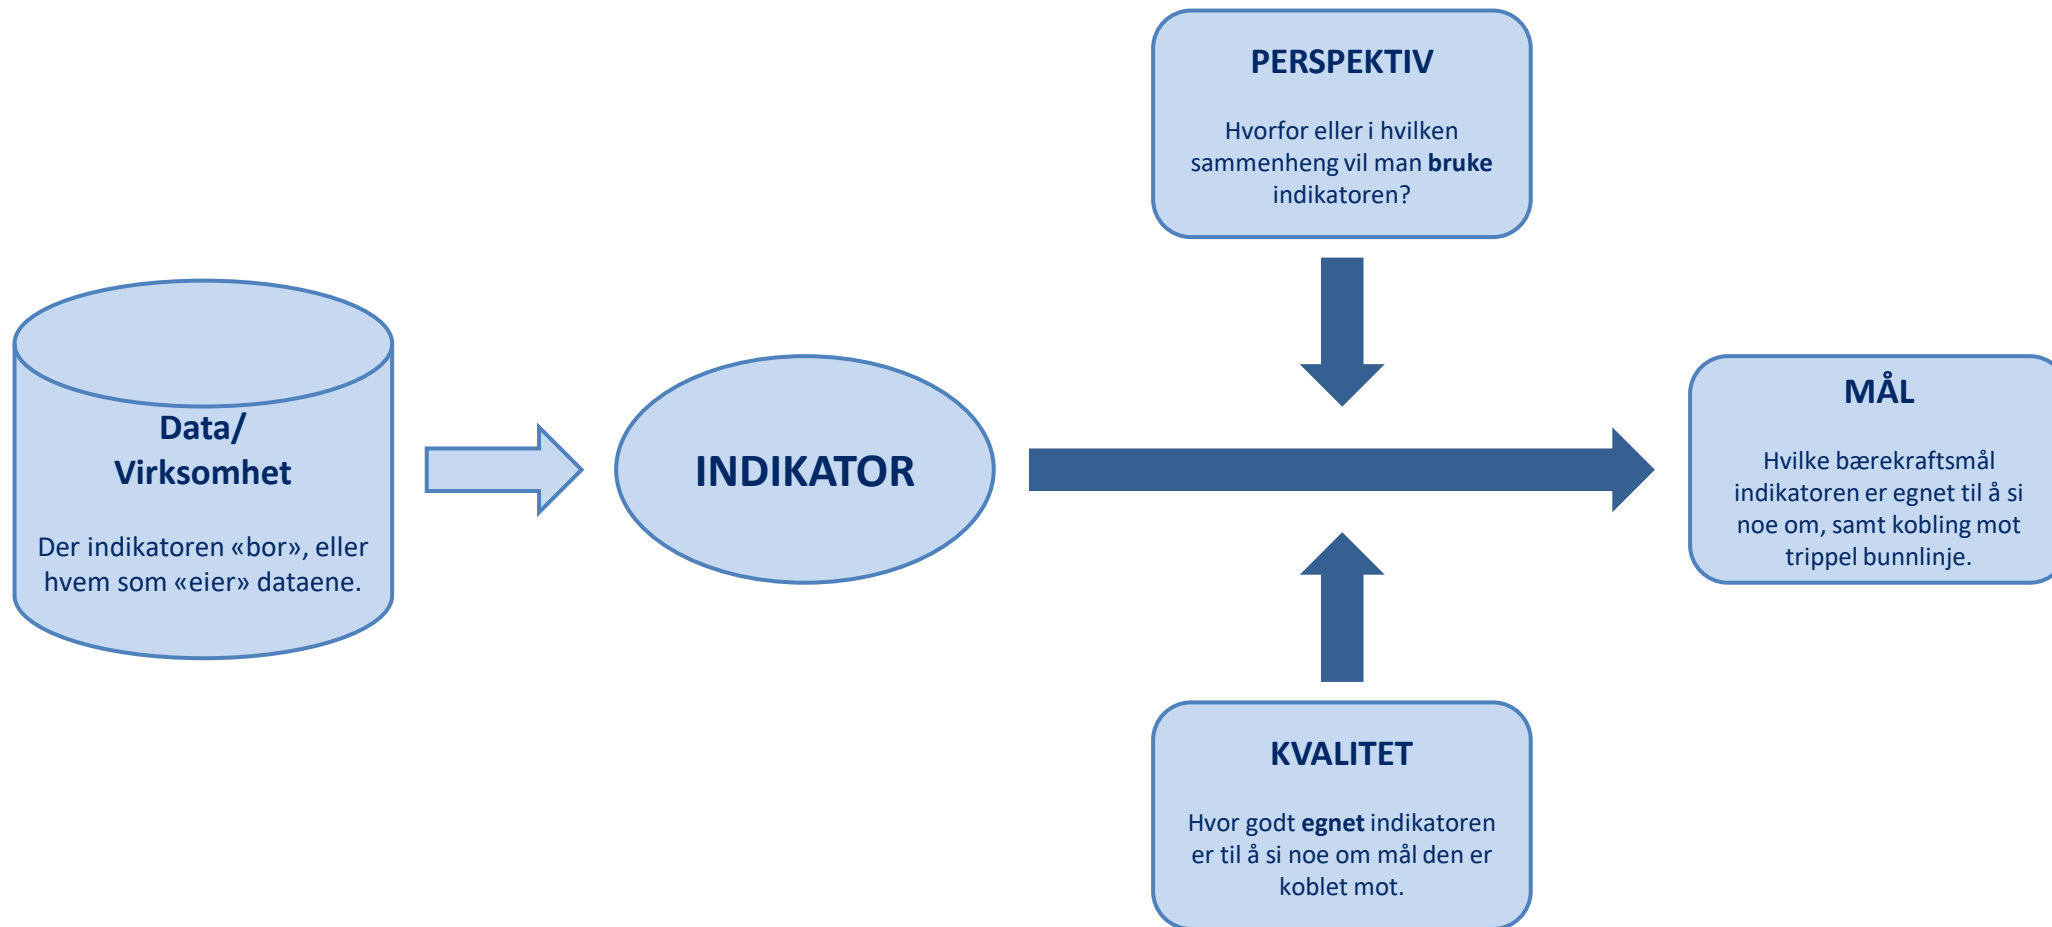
PERSPEKTIV

Hvorfor eller i hvilken sammenheng vil man **bruke** indikatoren?

Data/ Virksomhet

Der indikatoren «bor», eller hvem som «eier» dataene.

INDIKATOR

MÅL

Hvilke bærekraftsmål indikatoren er egnet til å si noe om, samt kobling mot trippel bunnlinje.

KVALITET

Hvor godt **egnet** indikatoren er til å si noe om mål den er koblet mot.